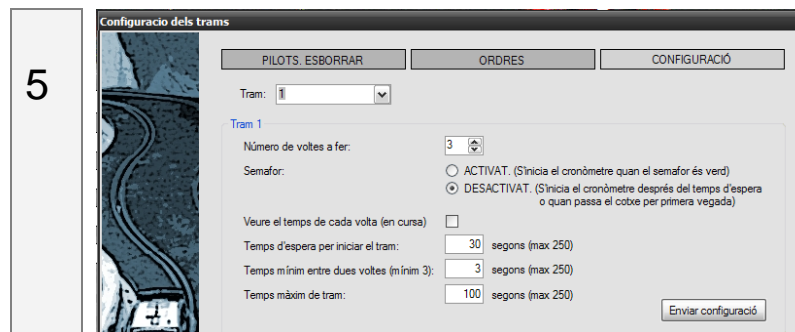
5

Configuracio dels trams

PILOTS. ESBORRAR
ORDRES
CONFIGURACIÓ

Tram: 1

Tram 1

Número de voltes a fer: 3

Semafor:
ACTIVAT. (S'inicia el cronòmetre quan el semafor és verd)
DESACTIVAT. (S'inicia el cronòmetre després del temps d'espera o quan passa el cotxe per primera vegada)

Veure el temps de cada volta (en cursa)

Temps d'espera per iniciar el tram: 30 segons (max 250)

Temps mínim entre dues voltes (mínim 3): 3 segons (max 250)

Temps màxim de tram: 100 segons (max 250)

Enviar configuració